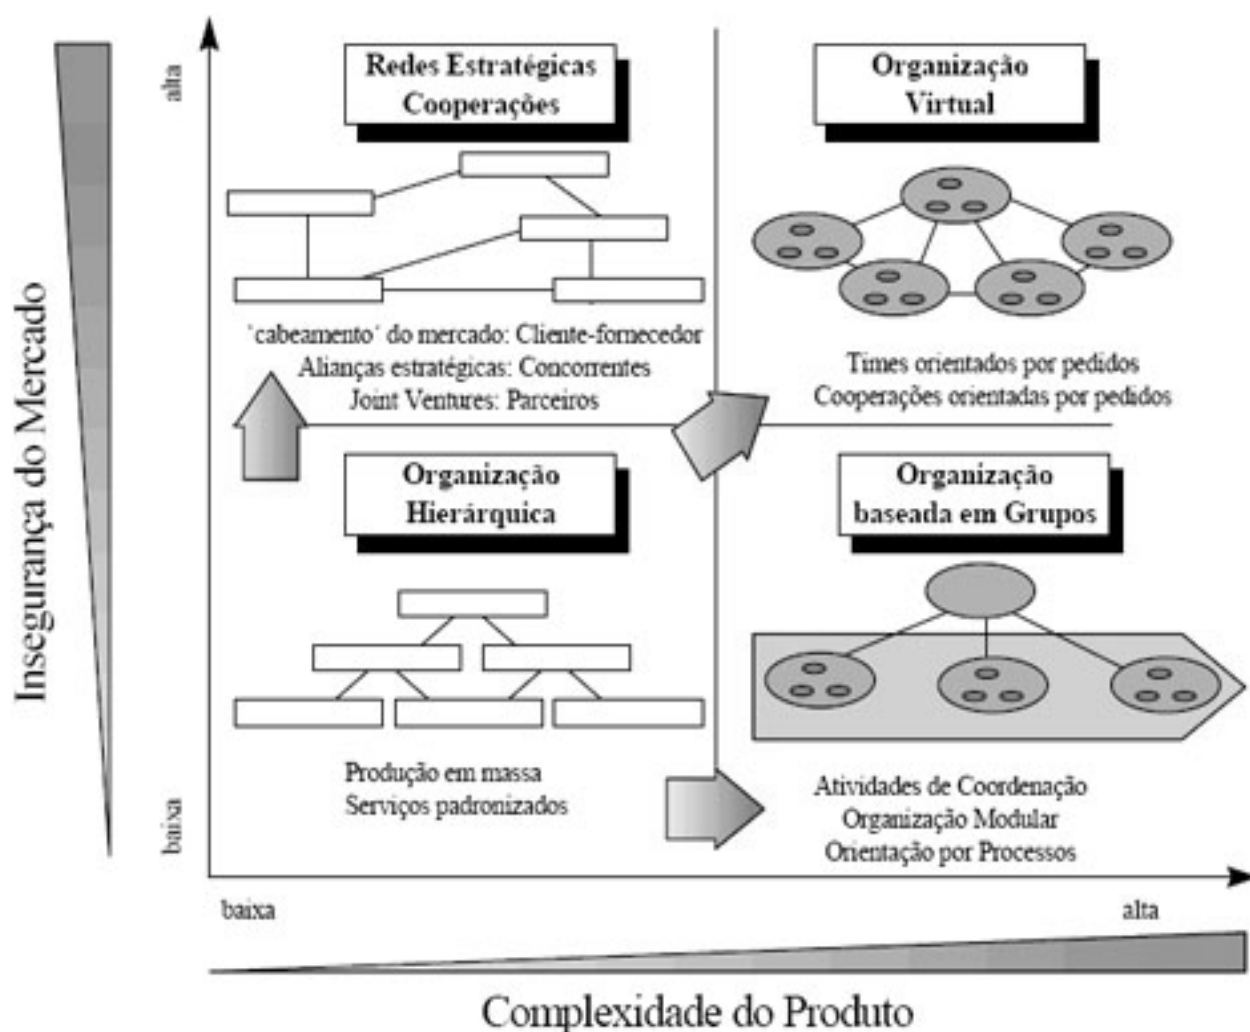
Insegurança do Mercado

alta

baixa

Redes Estratégicas
Cooperações

'cabeamento' do mercado: Cliente-fornecedor
Alianças estratégicas: Concorrentes
Joint Ventures: Parceiros

Organização
Virtual

Times orientados por pedidos
Cooperações orientadas por pedidos

Organização
Hierárquica

Produção em massa
Serviços padronizados

Organização
baseada em Grupos

Atividades de Coordenação
Organização Modular
Orientação por Processos

baixa

alta

Complexidade do Produto